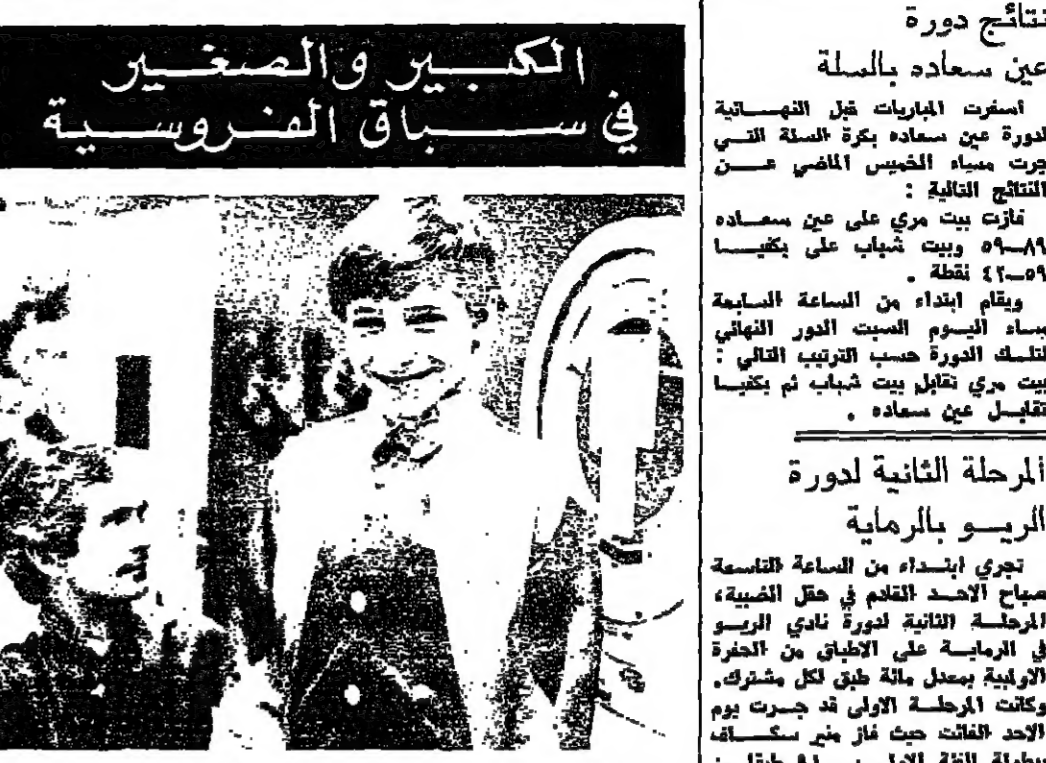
الكبير والصغير
في سباق الفروسية

نتائج دورة
عين سعاده بالسلة

اسفرت المباريات قبل النهائية لدورة عين سعاده بكرة السلة التي جرت مساء الخميس الماضي عن النتائج التالية :
فازت بيت مري على عين سعاده ٨٩-٥٩ وبيت شباب على بكفيا ٥٩-٤٢ نقطة .
ويقام ابتداء من الساعة السابعة مساء اليوم السبت الدور النهائي لتلك الدورة حسب الترتيب التالي : بيت مري تقابل بيت شباب ثم بكفيا تقابل عين سعاده .

المرحلة الثانية لدورة
الريو بالرماية

تجري ابتداء من الساعة التاسعة صباح الاحد القادم في حقل الضبية، المرحلة الثانية لدورة نادي الريو في الرماية على الاطباق من الحفرة الاولبية بمعدل مائة طبق لكل مشترك. وكانت المرحلة الاولى قد جرت يوم الاحد الفائت حيث فاز منير سكاف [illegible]